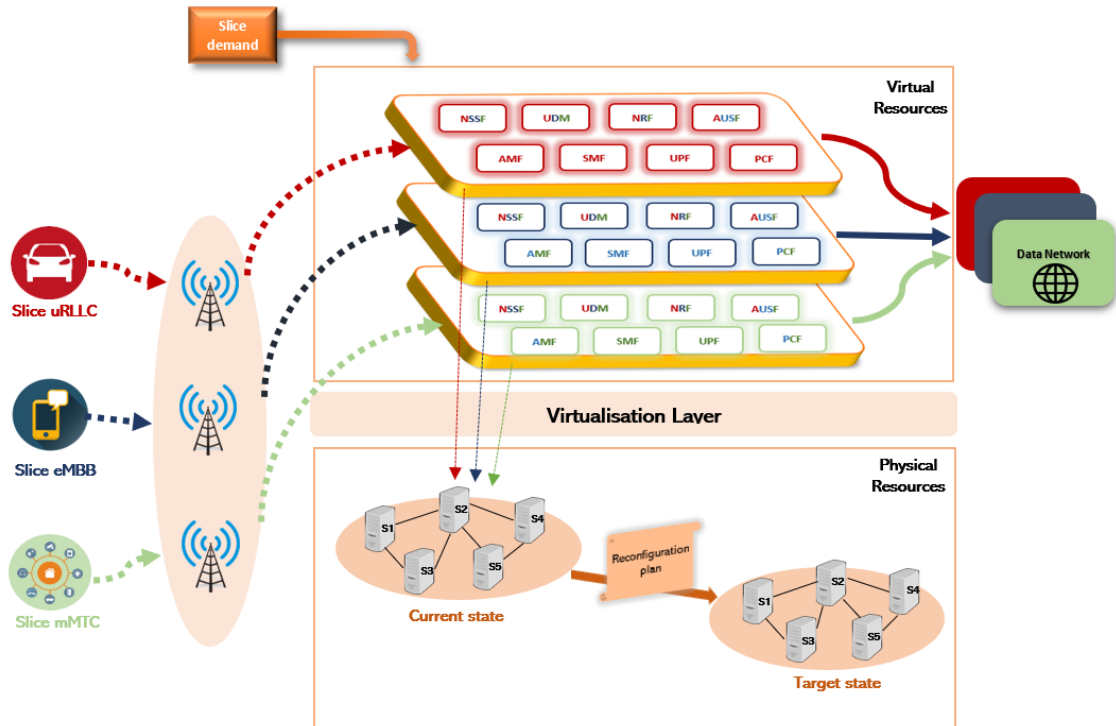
Slice demand

Virtual Resources

NSSF UDM NRF AUSF
AMF SMF UPF PCF

NSSF UDM NRF AUSF
AMF SMF UPF PCF

NSSF UDM NRF AUSF
AMF SMF UPF PCF

Data Network

Slice uRLLC

Slice eMBB

Slice mMTC

Virtualisation Layer

Physical Resources

S1 S2 S3 S4 S5

Current state

Reconfiguration plan

S1 S2 S3 S4 S5

Target state